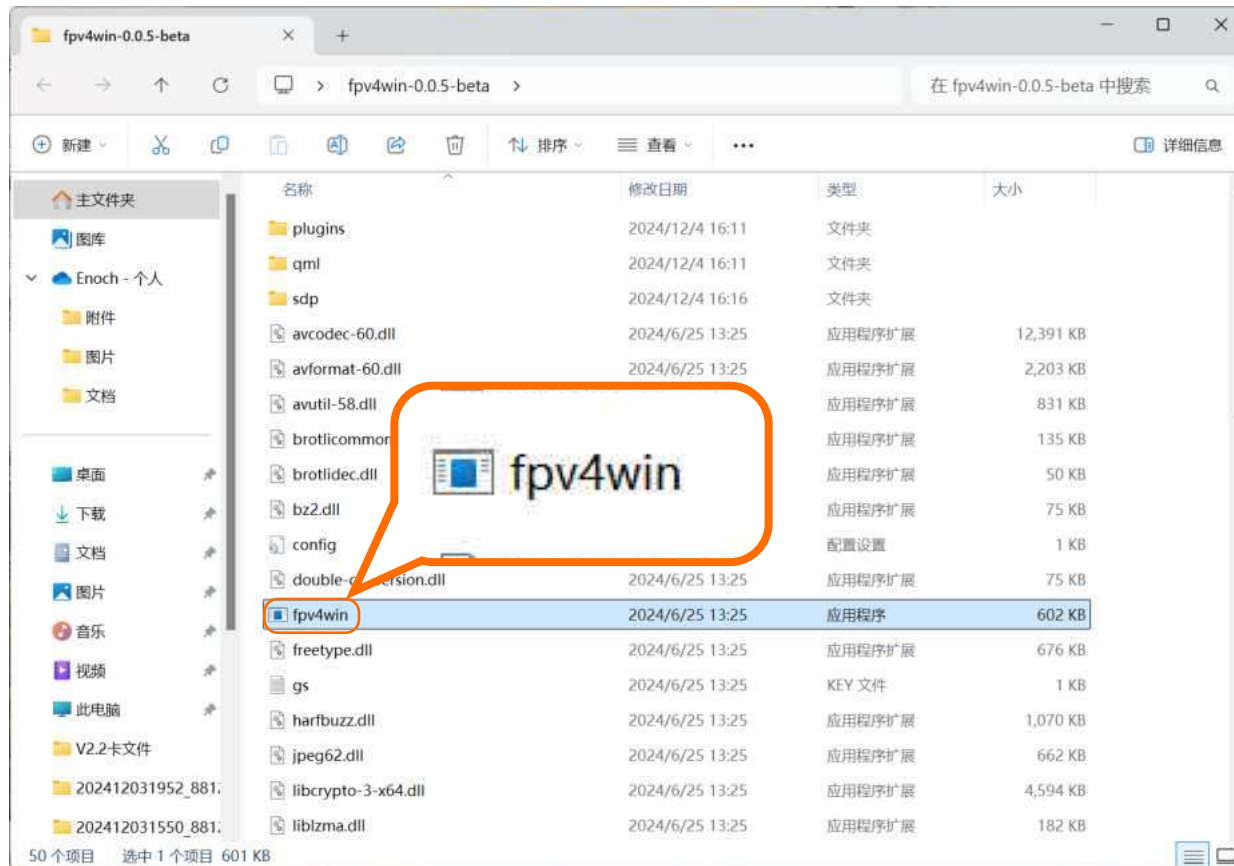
fpv4win-0.0.5-beta

fpv4win-0.0.5-beta

在 fpv4win-0.0.5-beta 中搜索

新建 排序 查看 ··· 详细信息

主文件夹
图库
Enoch - 个人
附件
图片
文档
桌面
下载
文档
图片
音乐
视频
此电脑
V2.2卡文件
202412031952_881
202412031550_881

| 名称 | 修改日期 | 类型 | 大小 |
|---|---|---|---|
| plugins | 2024/12/4 16:11 | 文件夹 | |
| qml | 2024/12/4 16:11 | 文件夹 | |
| sdp | 2024/12/4 16:16 | 文件夹 | |
| avcodec-60.dll | 2024/6/25 13:25 | 应用程序扩展 | 12,391 KB |
| avformat-60.dll | 2024/6/25 13:25 | 应用程序扩展 | 2,203 KB |
| avutil-58.dll | | 应用程序扩展 | 831 KB |
| brotlicommon | | 应用程序扩展 | 135 KB |
| brotlidec.dll | | 应用程序扩展 | 50 KB |
| bz2.dll | | 应用程序扩展 | 75 KB |
| config | | 配置设置 | 1 KB |
| double-c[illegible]rsion.dll | 2024/6/25 13:25 | 应用程序扩展 | 75 KB |
| fpv4win | 2024/6/25 13:25 | 应用程序 | 602 KB |
| freetype.dll | 2024/6/25 13:25 | 应用程序扩展 | 676 KB |
| gs | 2024/6/25 13:25 | KEY 文件 | 1 KB |
| harfbuzz.dll | 2024/6/25 13:25 | 应用程序扩展 | 1,070 KB |
| jpeg62.dll | 2024/6/25 13:25 | 应用程序扩展 | 662 KB |
| libcrypto-3-x64.dll | 2024/6/25 13:25 | 应用程序扩展 | 4,594 KB |
| liblzma.dll | 2024/6/25 13:25 | 应用程序扩展 | 182 KB |

fpv4win

50 个项目 选中 1 个项目 601 KB